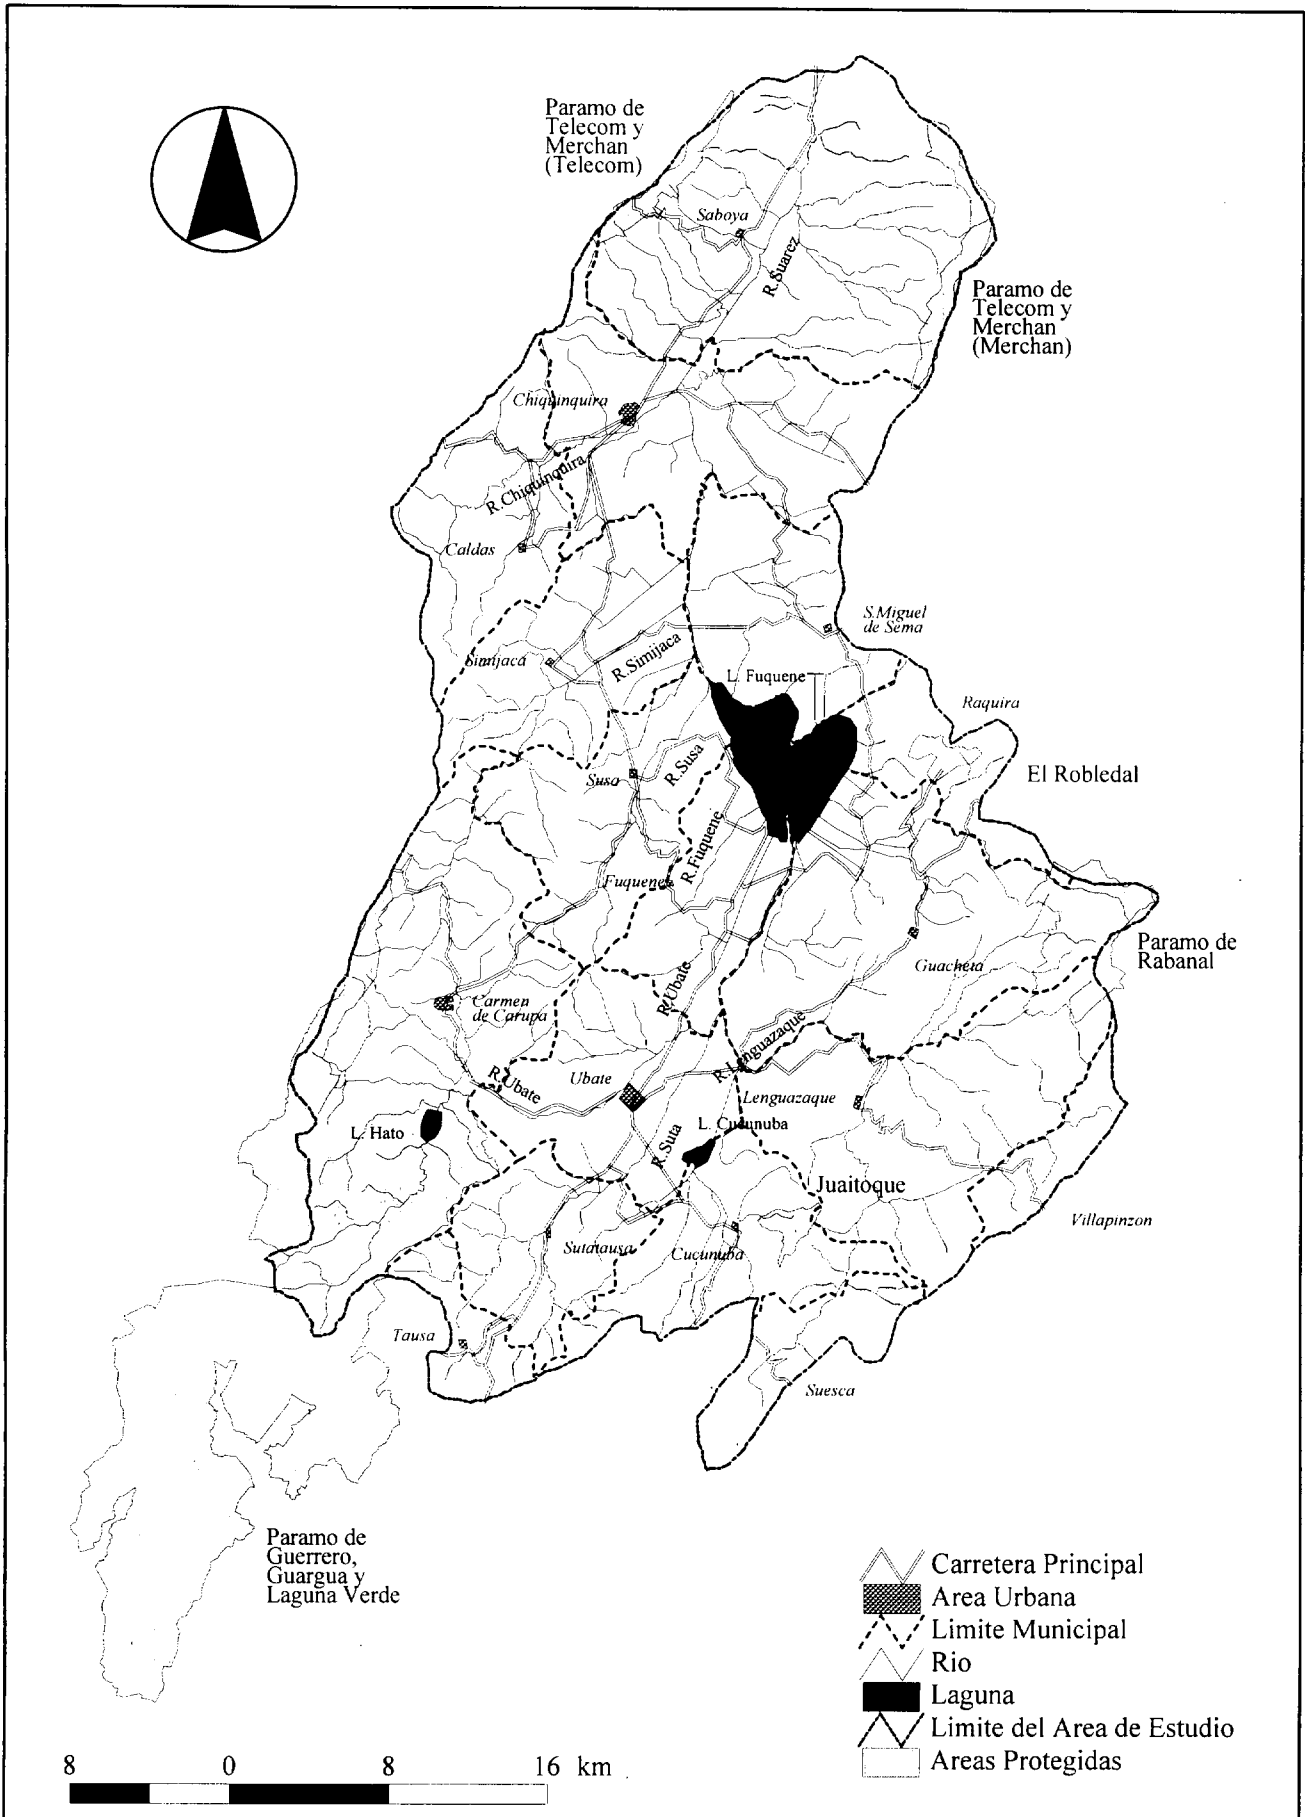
Paramo de Telecom y Merchan (Telecom)

Saboya

R. Suarez

Paramo de Telecom y Merchan (Merchan)

Chiquinquira

R. Chiquinquira

Caldas

S.Miguel de Sema

Simijaca

R. Simijaca

L. Fuquene

Raquira

El Robledal

Susa

R. Susa

R. Fuquene

Fuquene

Paramo de Rabanal

Guacheta

Carmen de Carupa

R. Ubate

R. Ubate

Ubate

R. Lenguazaque

Lenguazaque

L. Hato

L. Cucunuba

R. Suta

Juaitoque

Villapinzon

Sutatausa

Cucunuba

Tausa

Suesca

Paramo de Guerrero, Guargua y Laguna Verde

Carretera Principal
Area Urbana
Limite Municipal
Rio
Laguna
Limite del Area de Estudio
Areas Protegidas

8 0 8 16 km